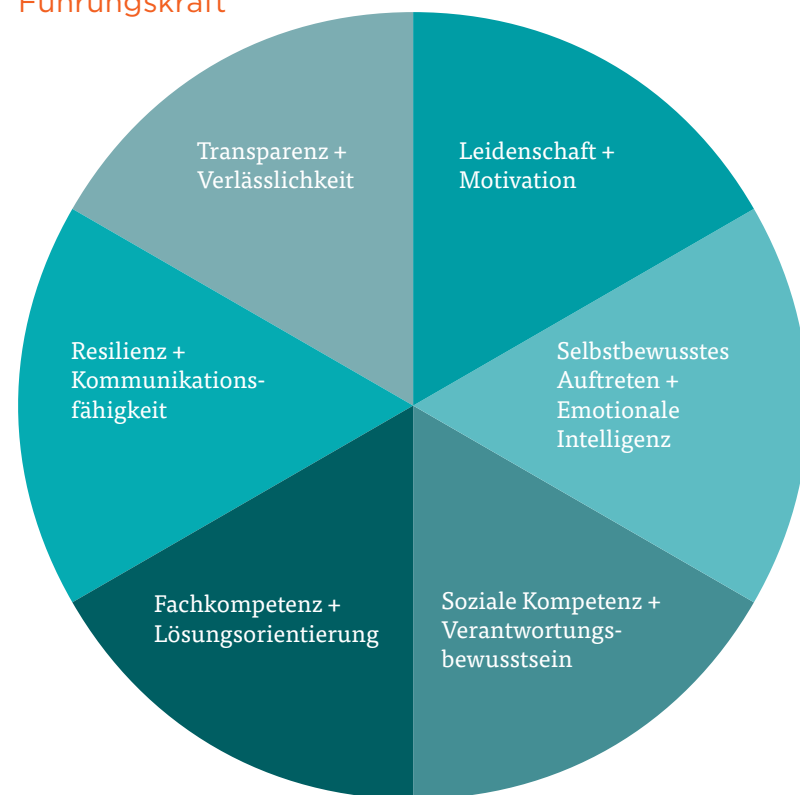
Führungskraft

Transparenz + Verlässlichkeit

Leidenschaft + Motivation

Resilienz + Kommunikationsfähigkeit

Selbstbewusstes Auftreten + Emotionale Intelligenz

Fachkompetenz + Lösungsorientierung

Soziale Kompetenz + Verantwortungsbewusstsein